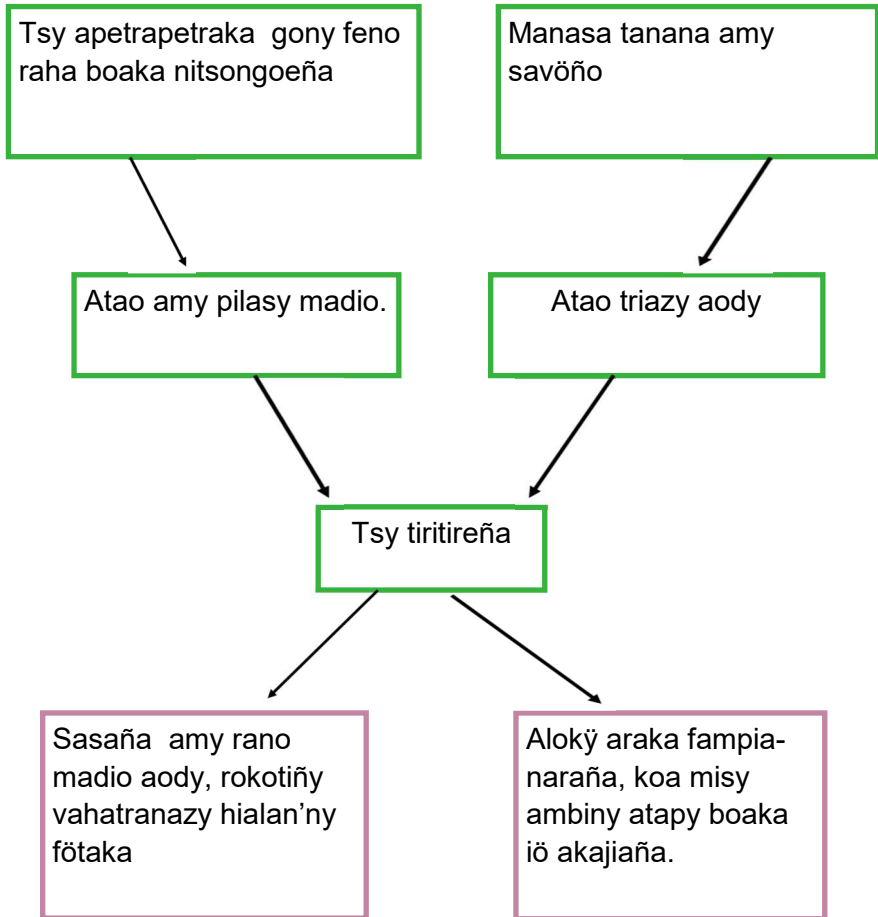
Tsy apetrapetraka gony feno raha boaka nitsongoeña

Manasa tanana amy savöño

Atao amy pilasy madio.

Atao triazy aody

Tsy tiritireña

Sasaña amy rano madio aody, rokotiñy vahatranazy hialan'ny fötaka

Alokÿ araka fampianaraña, koa misy ambiny atapy boaka iö akajiaña.